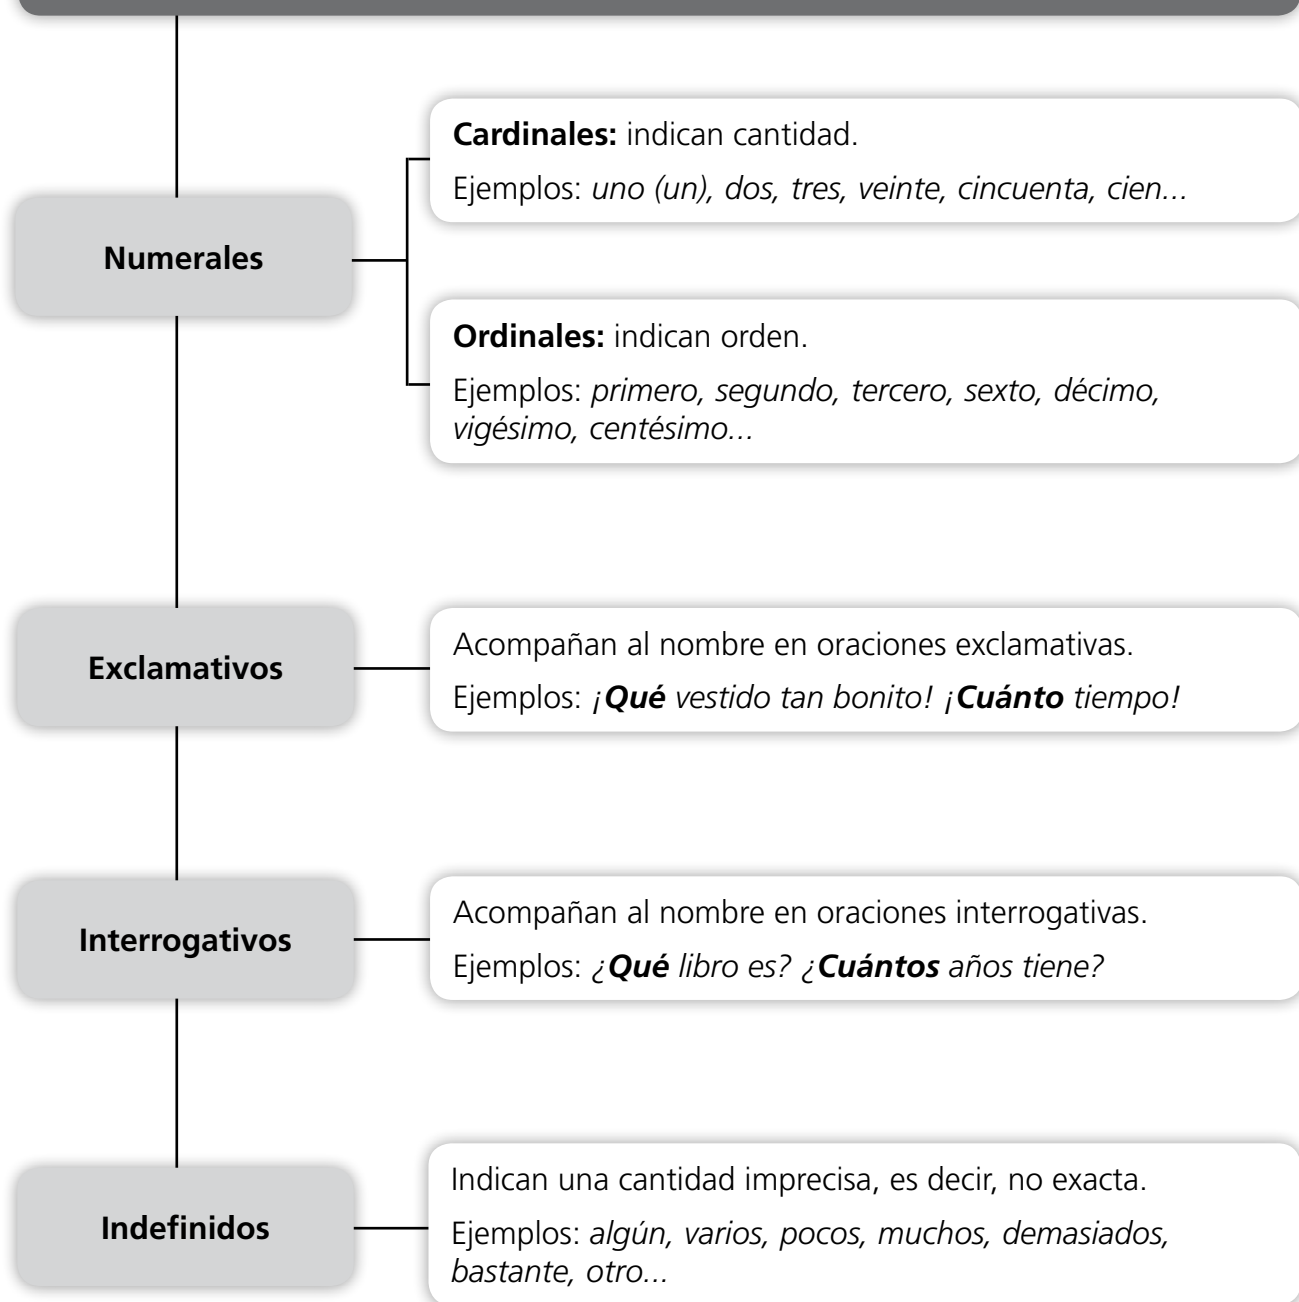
Numerales

**Cardinales:** indican cantidad.
Ejemplos: *uno (un), dos, tres, veinte, cincuenta, cien...*

**Ordinales:** indican orden.
Ejemplos: *primero, segundo, tercero, sexto, décimo, vigésimo, centésimo...*

Exclamativos

Acompañan al nombre en oraciones exclamativas.
Ejemplos: *¡**Qué** vestido tan bonito! ¡**Cuánto** tiempo!*

Interrogativos

Acompañan al nombre en oraciones interrogativas.
Ejemplos: *¿**Qué** libro es? ¿**Cuántos** años tiene?*

Indefinidos

Indican una cantidad imprecisa, es decir, no exacta.
Ejemplos: *algún, varios, pocos, muchos, demasiados, bastante, otro...*